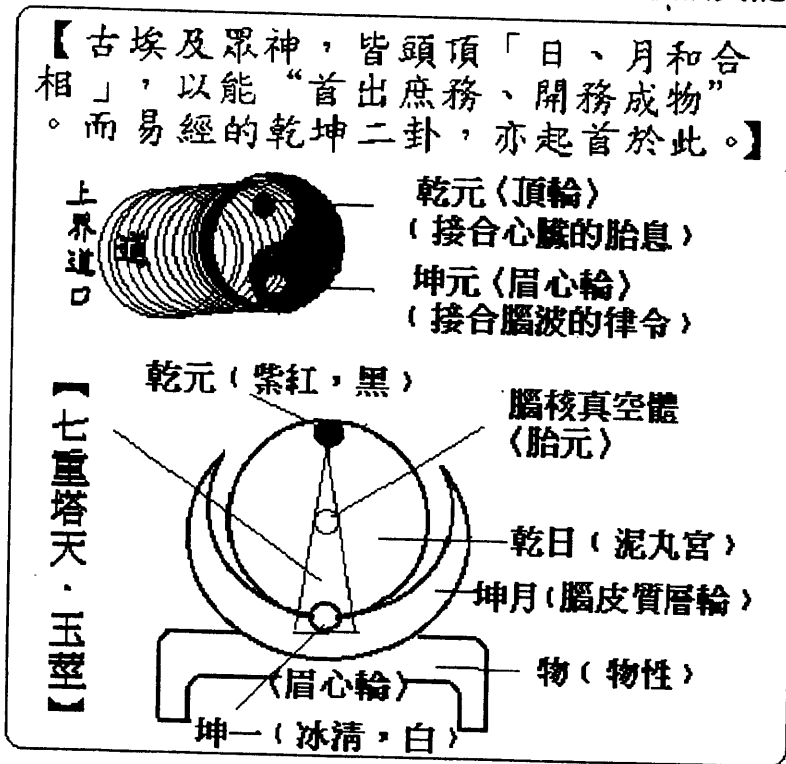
【古埃及眾神，皆頭頂「日、月和合相」，以能“首出庶務、開務成物”。而易經的乾坤二卦，亦起首於此。】

上界道口

道

乾元（頂輪）
（接合心臟的胎息）

坤元（眉心輪）
（接合腦波的律令）

【七重塔天．玉莖】

乾元（紫紅，黑）

腦核真空體
（胎元）

乾日（泥丸宮）

坤月（腦皮質層輪）

物（物性）

（眉心輪）

坤一（冰清，白）